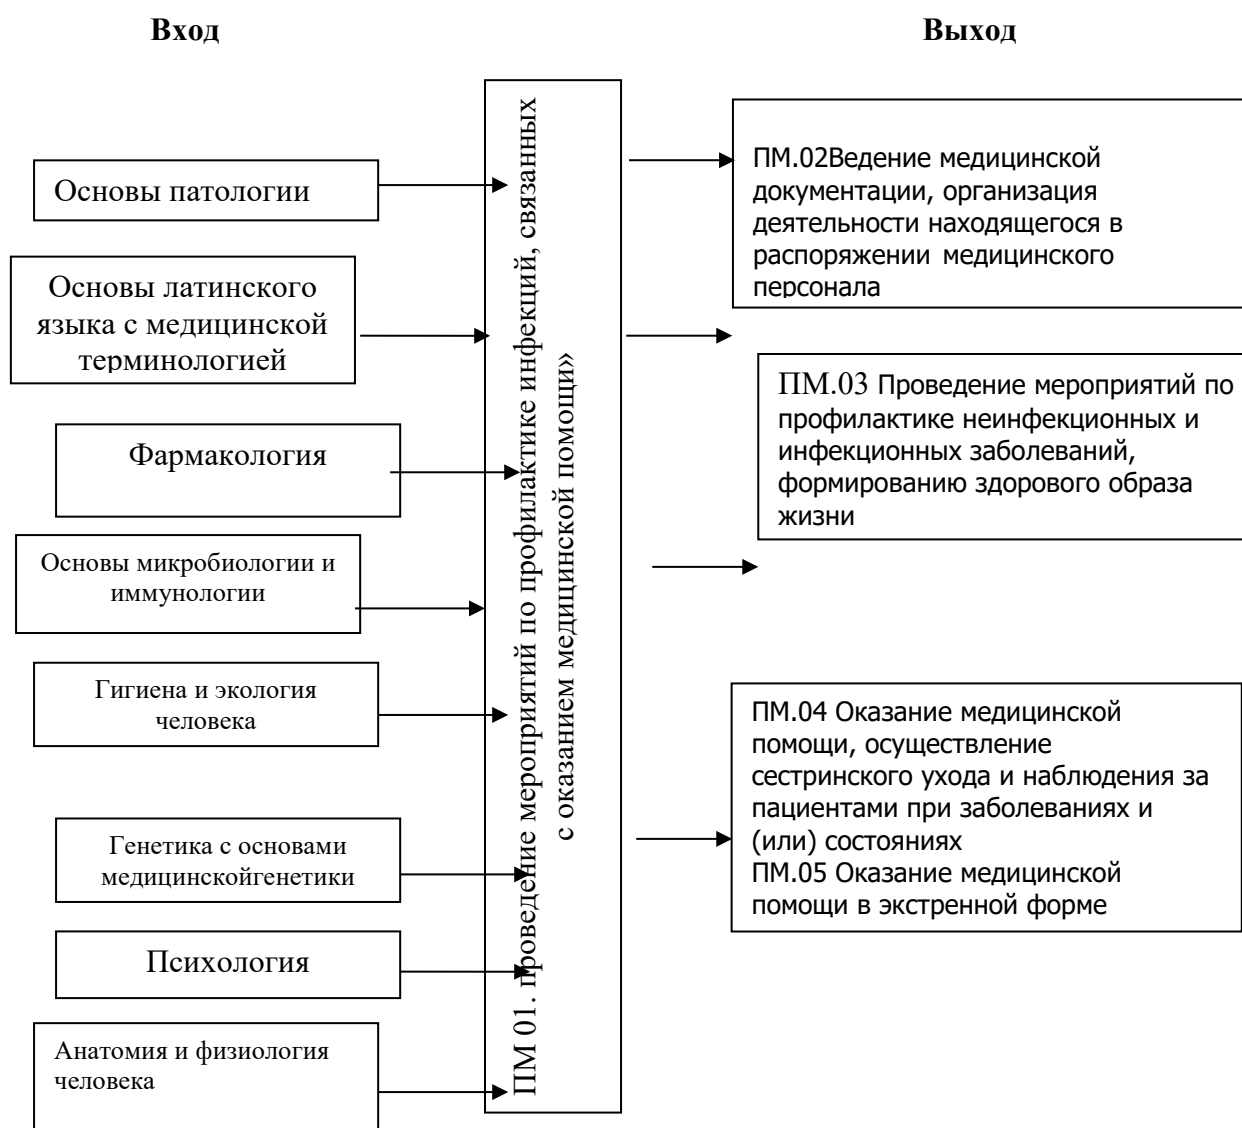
Вход

Выход

Основы патологии

Основы латинского языка с медицинской терминологией

Фармакология

Основы микробиологии и иммунологии

Гигиена и экология человека

Генетика с основами медицинскойгенетики

Психология

Анатомия и физиология человека

ПМ 01. проведение мероприятий по профилактике инфекций, связанных с оказанием медицинской помощи»

ПМ.02Ведение медицинской документации, организация деятельности находящегося в распоряжении медицинского персонала

ПМ.03 Проведение мероприятий по профилактике неинфекционных и инфекционных заболеваний, формированию здорового образа жизни

ПМ.04 Оказание медицинской помощи, осуществление сестринского ухода и наблюдения за пациентами при заболеваниях и (или) состояниях
ПМ.05 Оказание медицинской помощи в экстренной форме